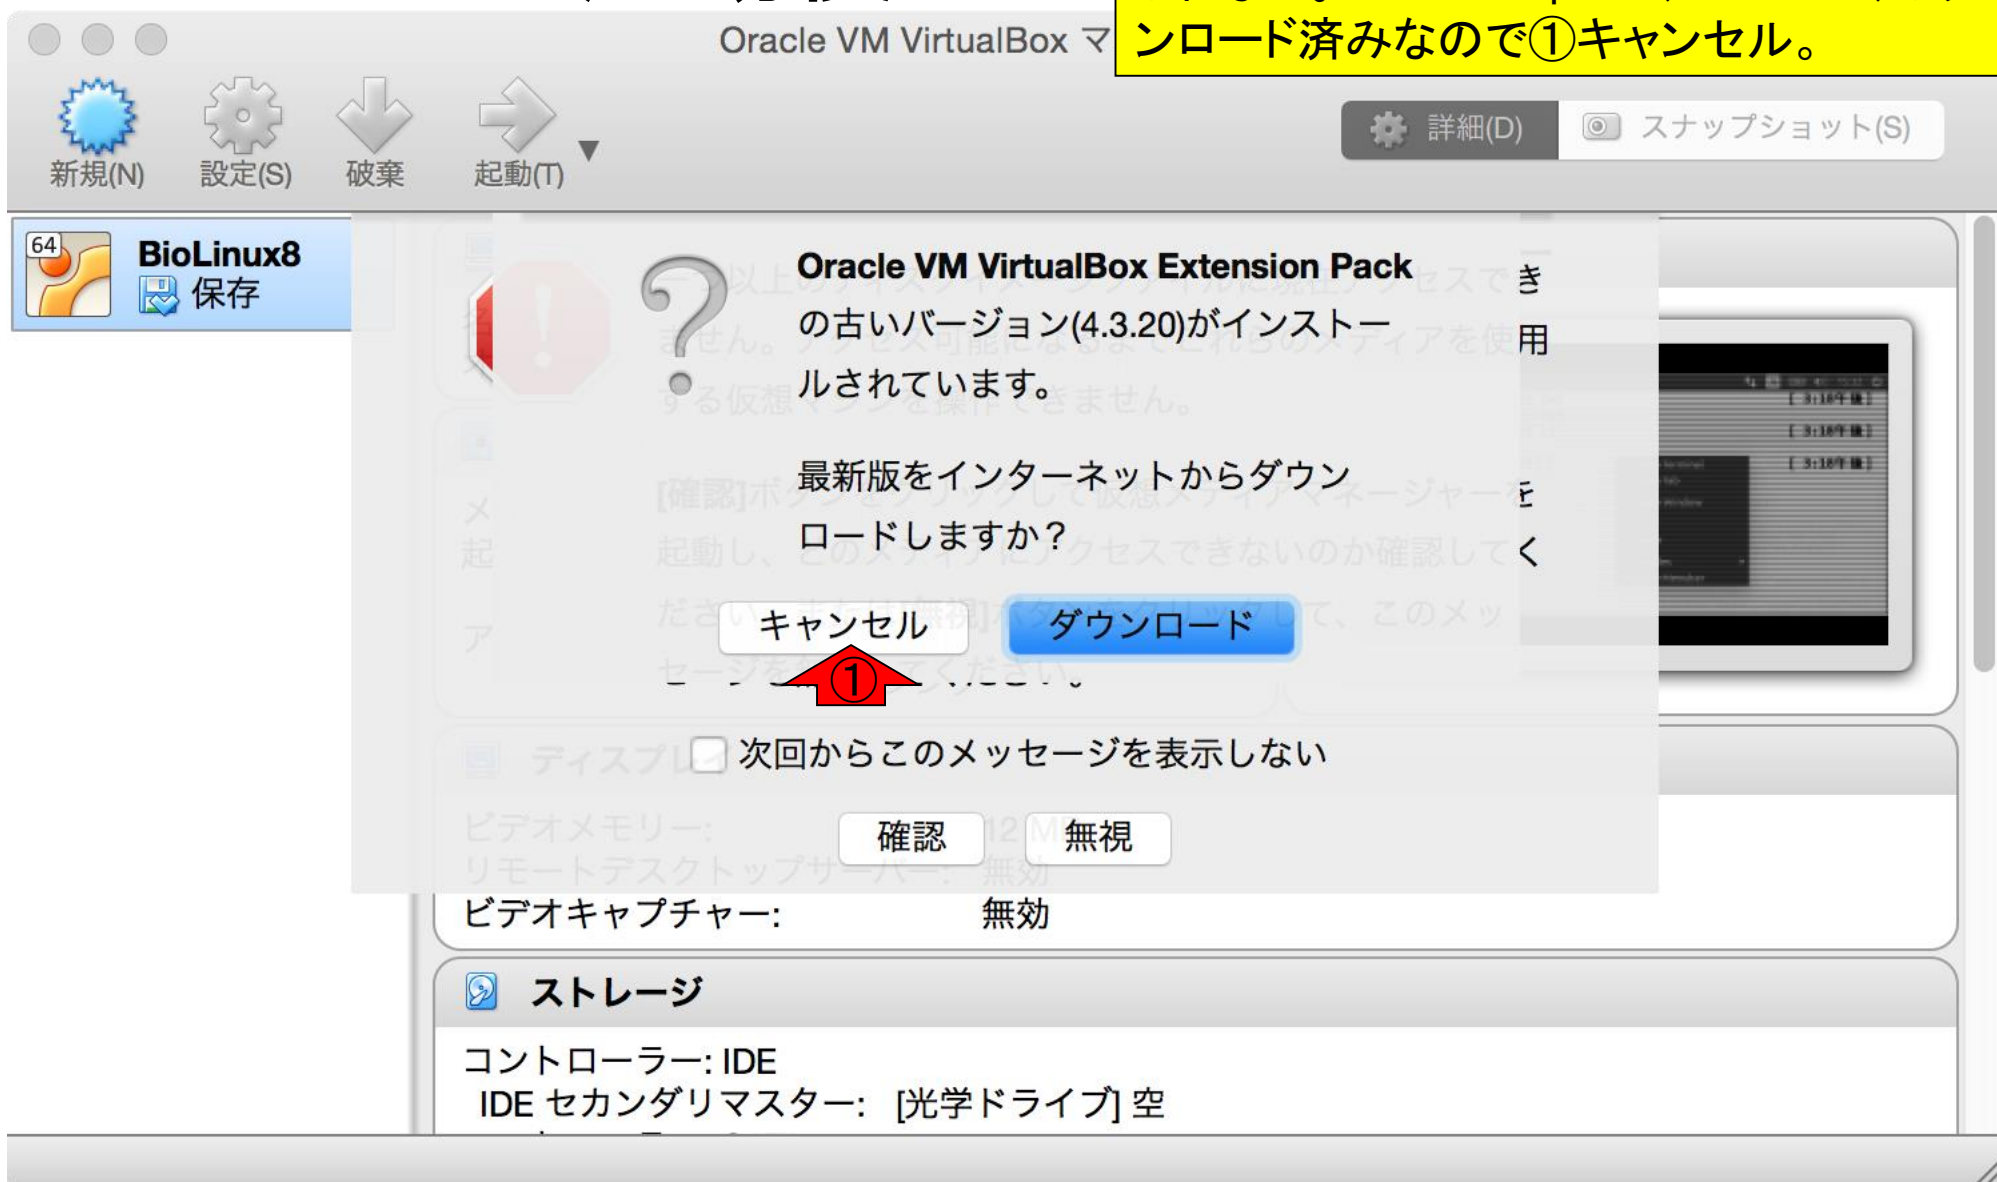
Oracle VM VirtualBox マ

ンロード済みなので①キャンセル。

新規(N) 設定(S) 破棄 起動(T)

詳細(D) スナップショット(S)

64 BioLinux8 保存

Oracle VM VirtualBox Extension Pack の古いバージョン(4.3.20)がインストールされています。

最新版をインターネットからダウンロードしますか?

キャンセル ダウンロード

①

次回からこのメッセージを表示しない

確認 無視

ビデオキャプチャー: 無効

ストレージ

コントローラー: IDE
IDE セカンダリマスター: [光学ドライブ] 空